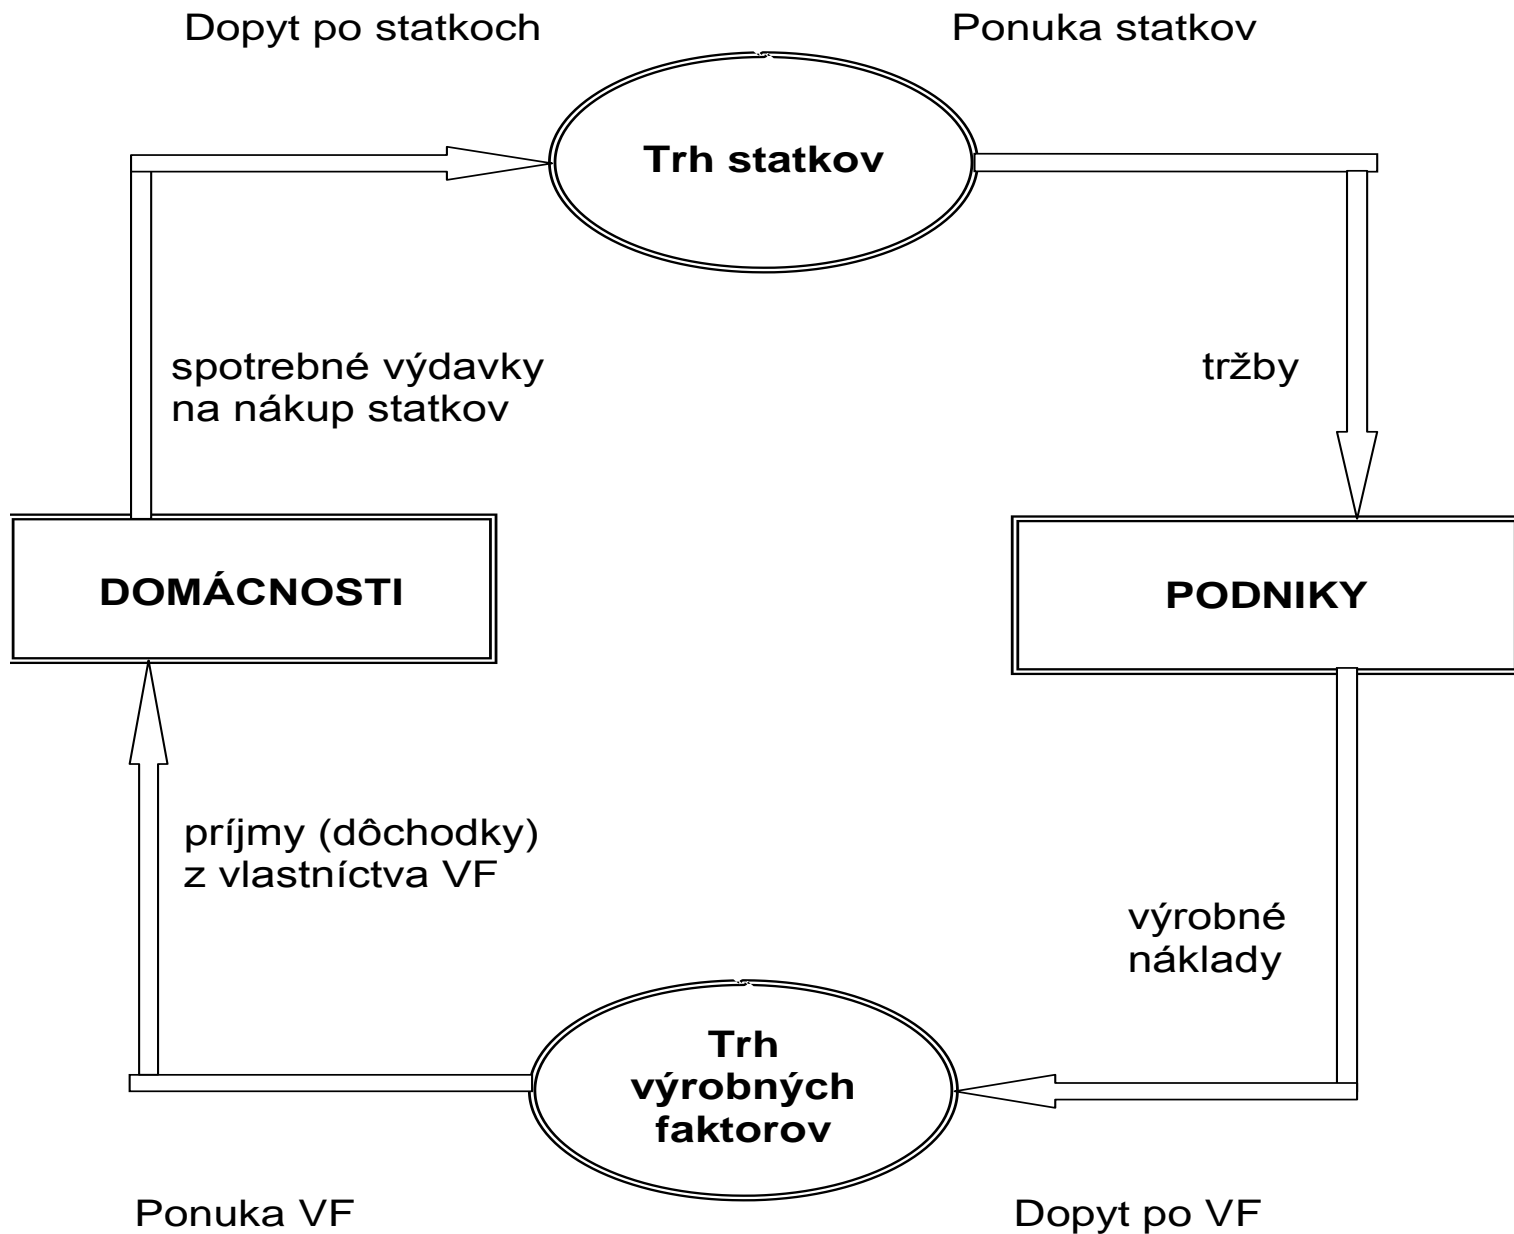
Dopyt po statkoch

Ponuka statkov

Trh statkov

spotrebné výdavky na nákup statkov

tržby

DOMÁCNOSTI

PODNIKY

príjmy (dôchodky) z vlastníctva VF

výrobné náklady

Trh výrobných faktorov

Ponuka VF

Dopyt po VF